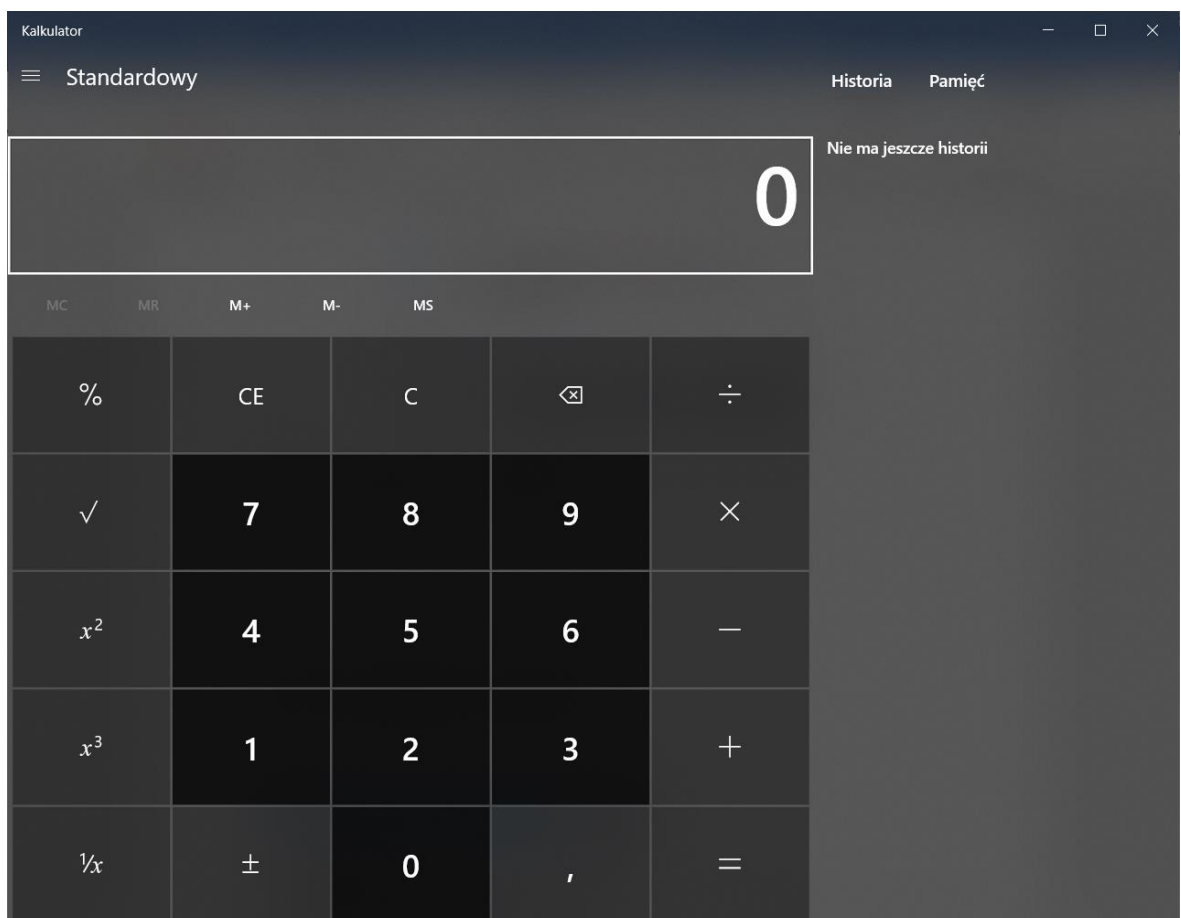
Kalkulator

Standardowy

Historia Pamięć

Nie ma jeszcze historii

0

MC MR M+ M- MS

| | | | | |
|---|---|---|---|---|
| % | CE | C | ⌫ | $\div$ |
| $\sqrt{}$ | 7 | 8 | 9 | $\times$ |
| $x^2$ | 4 | 5 | 6 | $-$ |
| $x^3$ | 1 | 2 | 3 | $+$ |
| $\frac{1}{x}$ | $\pm$ | 0 | , | $=$ |